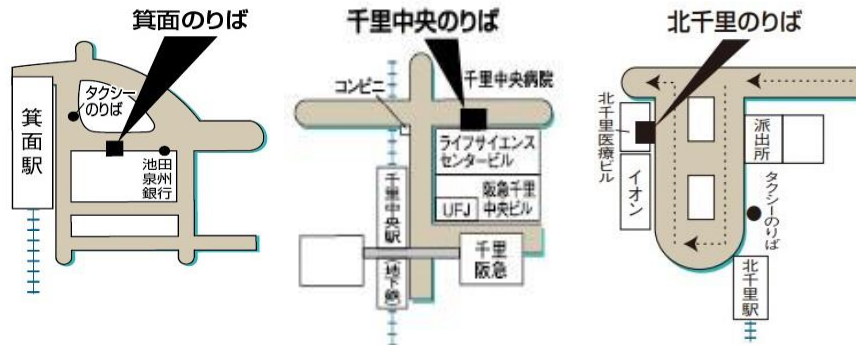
箕面のりば

箕面駅

タクシーのりば

池田泉州銀行

千里中央のりば

コンビニ

千里中央病院

ライフサイエンスセンタービル

阪急千里中央ビル

UFJ

千里中央駅

(地下鉄)

千里阪急

北千里のりば

北千里医療ビル

イオン

派出所

タクシーのりば

北千里駅